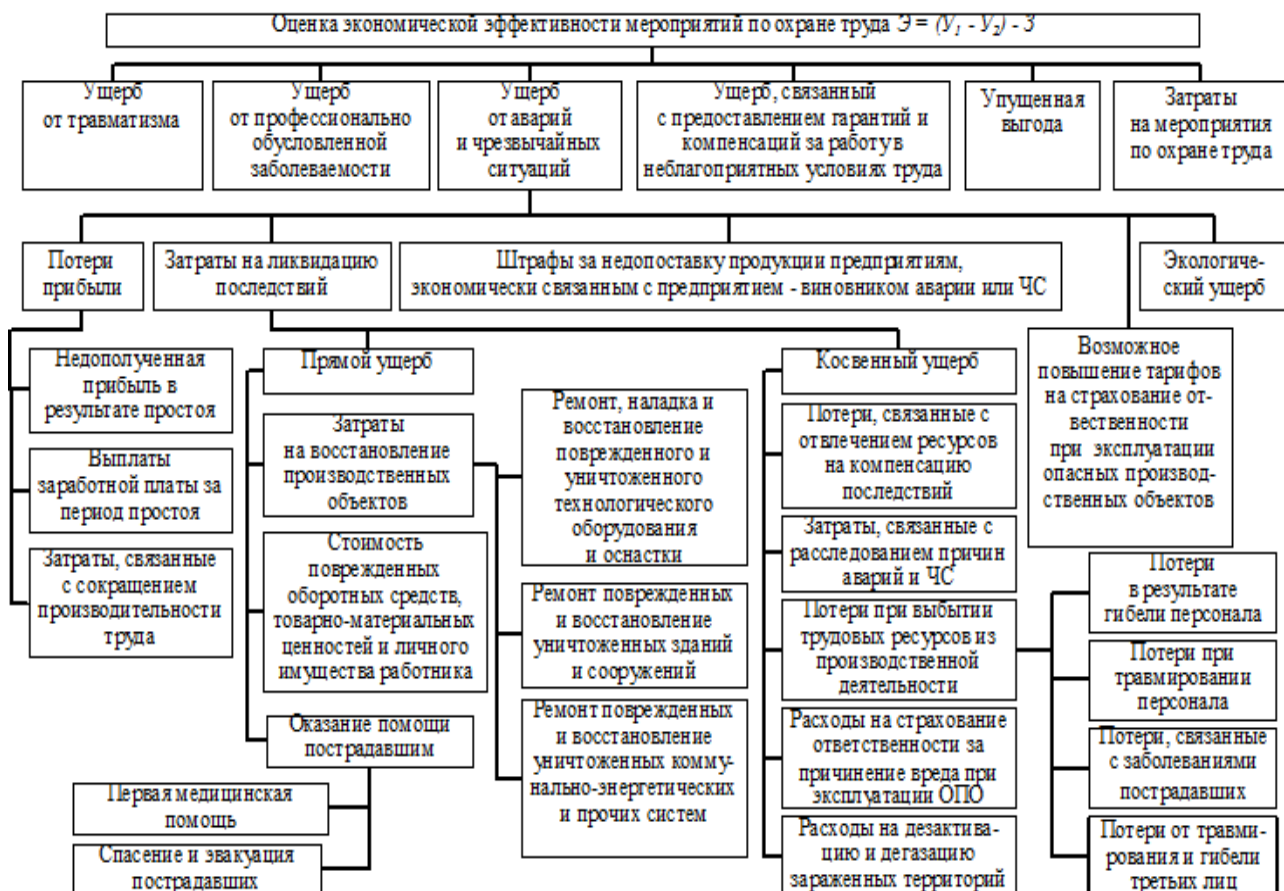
Оценка экономической эффективности мероприятий по охране труда $Э = (У_1 - У_2) - З$

Ущерб от травматизма

Ущерб от профессионально обусловленной заболеваемости

Ущерб от аварий и чрезвычайных ситуаций

Ущерб, связанный с предоставлением гарантий и компенсаций за работу в неблагоприятных условиях труда

Упущенная выгода

Затраты на мероприятия по охране труда

Потери прибыли

Затраты на ликвидацию последствий

Штрафы за недопоставку продукции предприятиям, экономически связанным с предприятием - виновником аварии или ЧС

Экологический ущерб

Недополученная прибыль в результате простоя

Выплаты заработной платы за период простоя

Затраты, связанные с сокращением производительности труда

Прямой ущерб

Затраты на восстановление производственных объектов

Стоимость поврежденных оборотных средств, товарно-материальных ценностей и личного имущества работника

Оказание помощи пострадавшим

Первая медицинская помощь

Спасение и эвакуация пострадавших

Ремонт, наладка и восстановление поврежденного и уничтоженного технологического оборудования и оснастки

Ремонт поврежденных и восстановление уничтоженных зданий и сооружений

Ремонт поврежденных и восстановление уничтоженных коммунально-энергетических и прочих систем

Косвенный ущерб

Потери, связанные с отвлечением ресурсов на компенсацию последствий

Затраты, связанные с расследованием причин аварий и ЧС

Потери при выбытии трудовых ресурсов из производственной деятельности

Расходы на страхование ответственности за причинение вреда при эксплуатации ОПО

Расходы на дезактивацию и дегазацию зараженных территорий

Возможное повышение тарифов на страхование ответственности при эксплуатации опасных производственных объектов

Потери в результате гибели персонала

Потери при травмировании персонала

Потери, связанные с заболеваниями пострадавших

Потери от травмирования и гибели третьих лиц